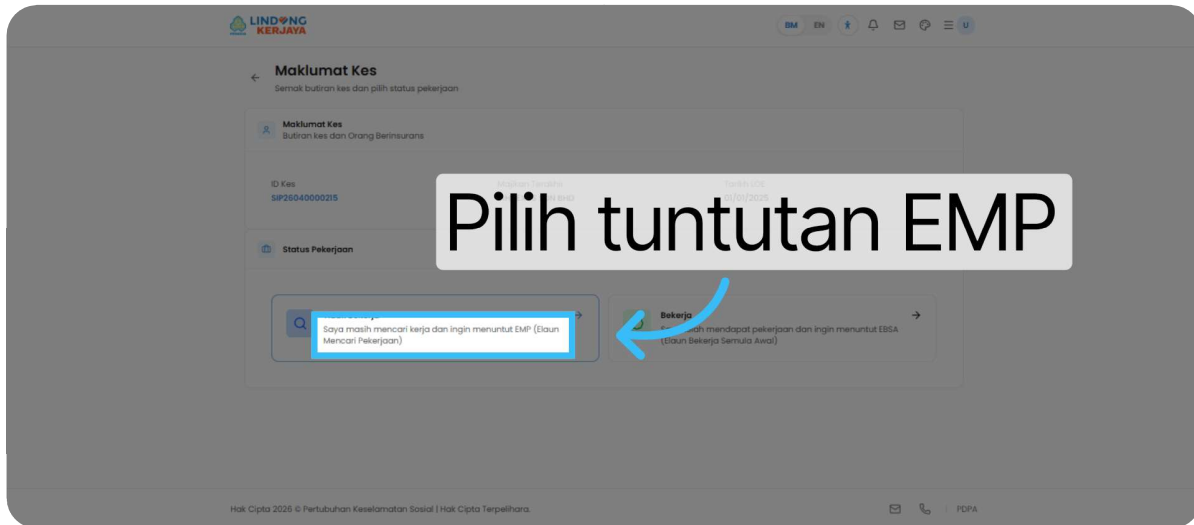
LINDUNG KERJAYA

BM EN U

Maklumat Kes
Semak butiran kes dan pilih status pekerjaan

Maklumat Kes
Butiran kes dan Orang Berinsurans

ID Kes
SIP26040000215

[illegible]
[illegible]

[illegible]
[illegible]/01/2026

Status Pekerjaan

Pilih tuntutan EMP

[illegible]
Saya masih mencari kerja dan ingin menuntut EMP (Elaun Mencari Pekerjaan)

Bekerja
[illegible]ah mendapat pekerjaan dan ingin menuntut EBSA (Elaun Bekerja Semula Awal)

Hak Cipta 2026 © Pertubuhan Keselamatan Sosial | Hak Cipta Terpelihara.

PDPA